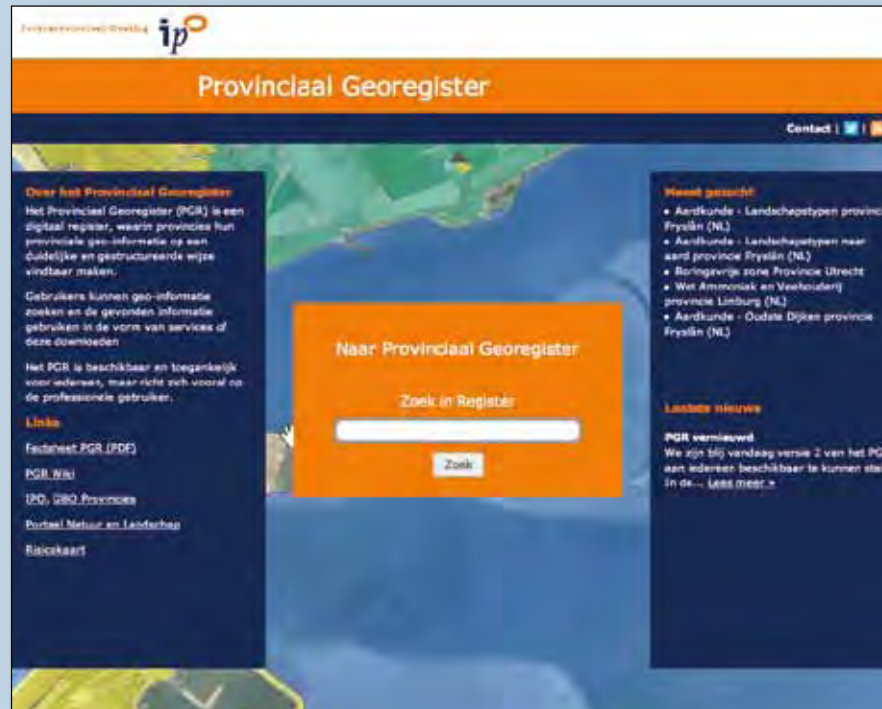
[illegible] ip

Provinciaal Georegister

Contact |

Over het Provinciaal Georegister
Het Provinciaal Georegister (PGR) is een digitaal register, waarin provincies hun provinciale geo-informatie op een duidelijke en gestructureerde wijze vindbaar maken.

Gebruikers kunnen geo-informatie zoeken en de gevonden informatie gebruiken in de vorm van services of deze downloaden

Het PGR is beschikbaar en toegankelijk voor iedereen, maar richt zich vooral op de professionele gebruiker.

Links
Factsheet PGR (PDF)
PGR Wiki
IPO, DBO Provincies
Portaal Natuur en Landschap
Risicokaart

Naar Provinciaal Georegister

Zoek in Register

Zoek

Meest gezocht
• Aardkunde - Landschapstypen provincie Fryslân (NL)
• Aardkunde - Landschapstypen naar aard provincie Fryslân (NL)
• Boringsvrije zone Provincie Utrecht
• Wet Ammoniak en Veehouderij provincie Limburg (NL)
• Aardkunde - Oudste Dijken provincie Fryslân (NL)

Laatste nieuws
PGR vernieuwd
We zijn blij vandaag versie 2 van het PG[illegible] aan iedereen beschikbaar te kunnen ste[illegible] in de... Lees meer »